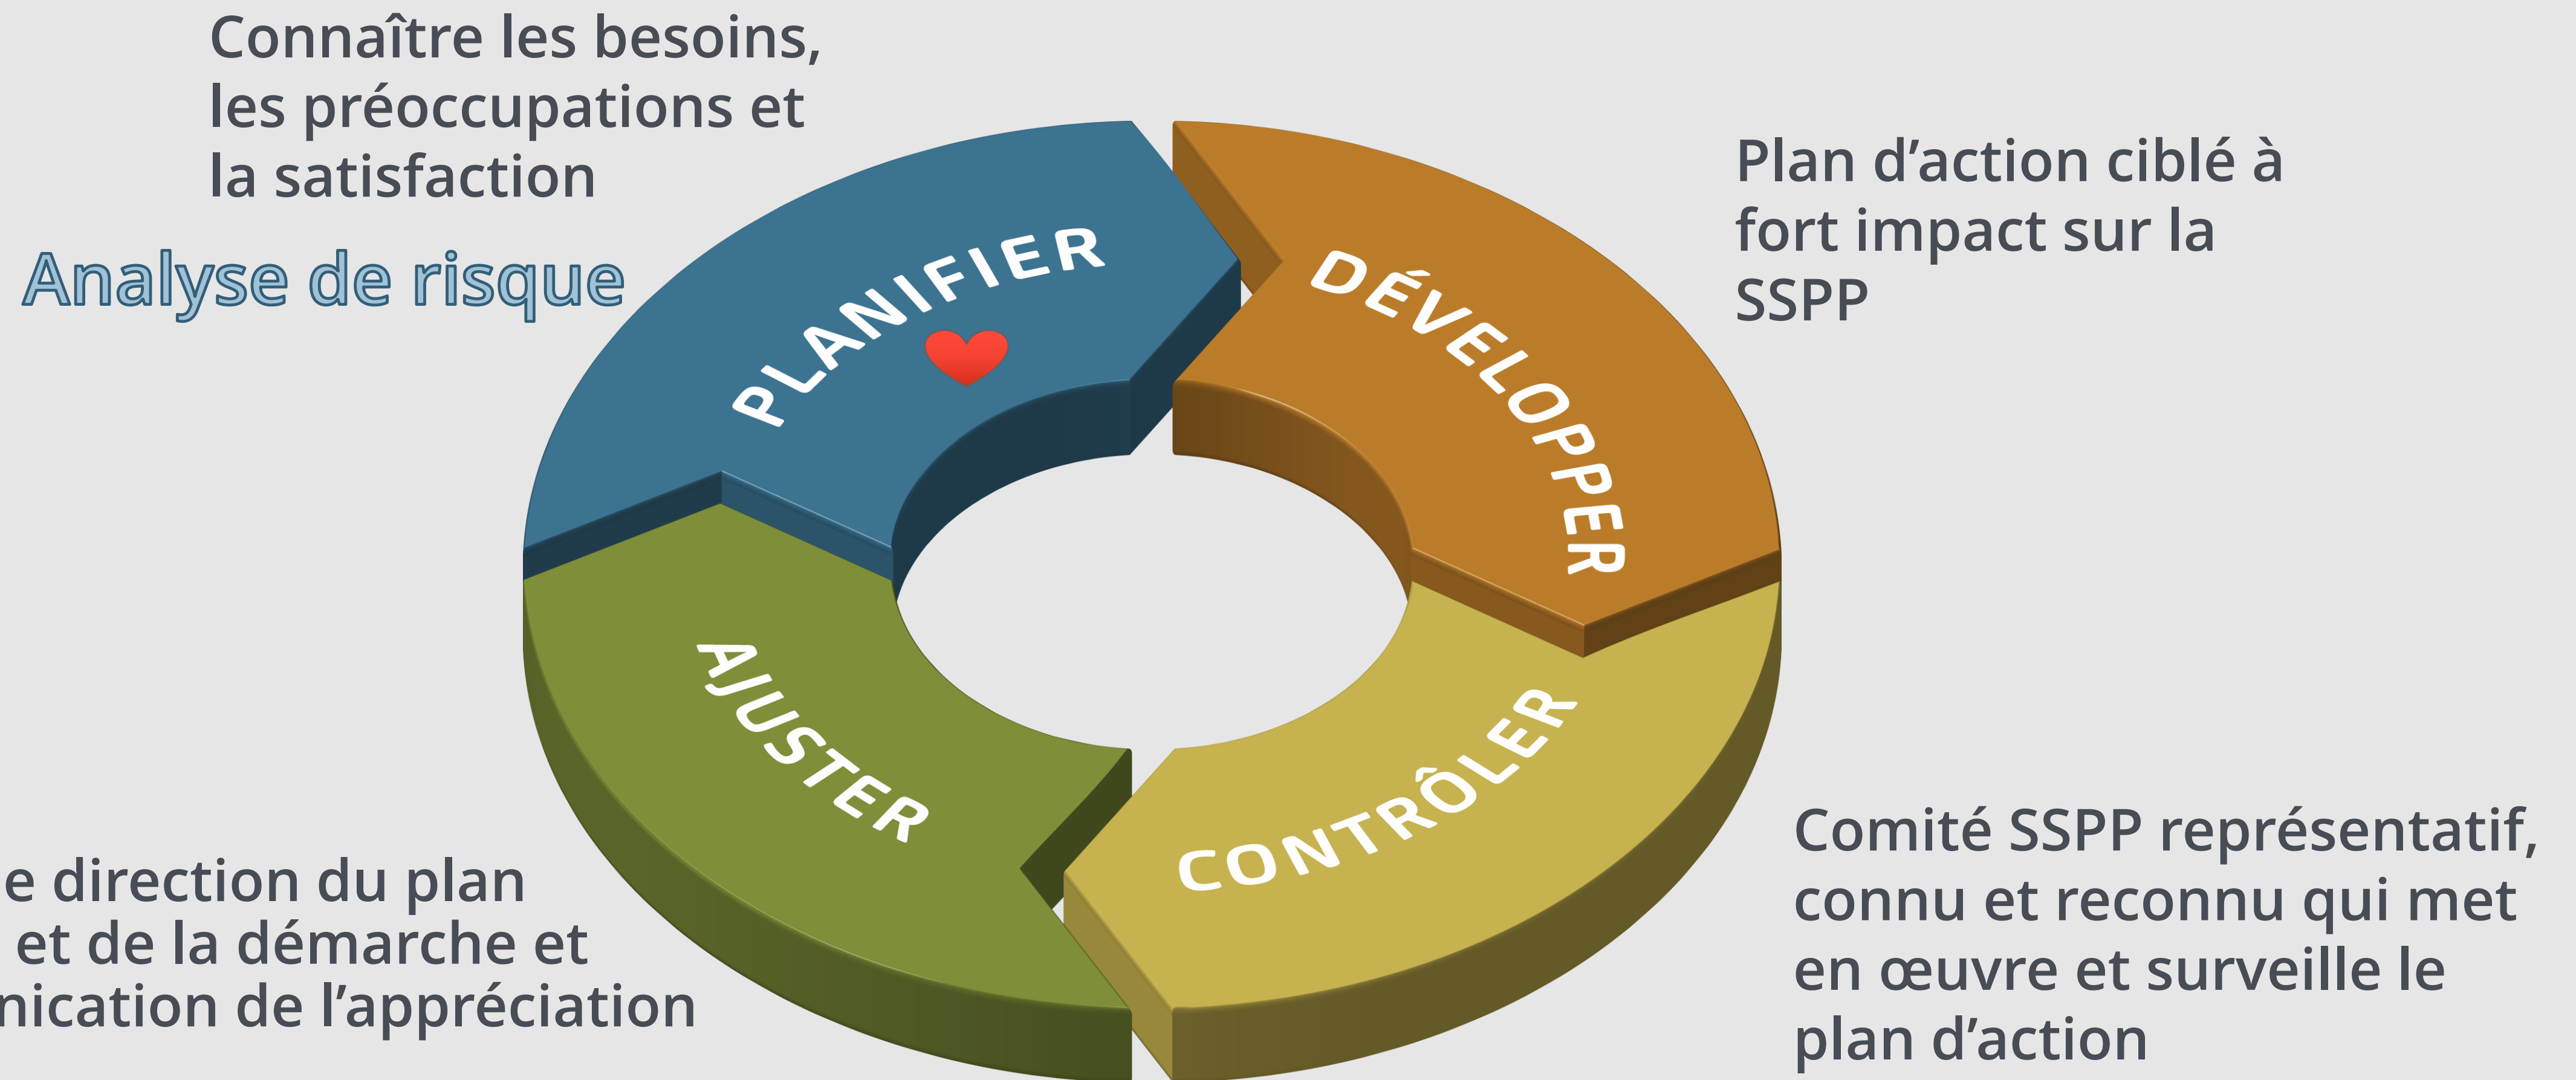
Connaître les besoins, les préoccupations et la satisfaction

Analyse de risque

PLANIFIER

DÉVELOPPER

Plan d'action ciblé à fort impact sur la SSPP

AJUSTER

CONTRÔLER

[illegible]e direction du plan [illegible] et de la démarche et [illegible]nication de l'appréciation

Comité SSPP représentatif, connu et reconnu qui met en œuvre et surveille le plan d'action